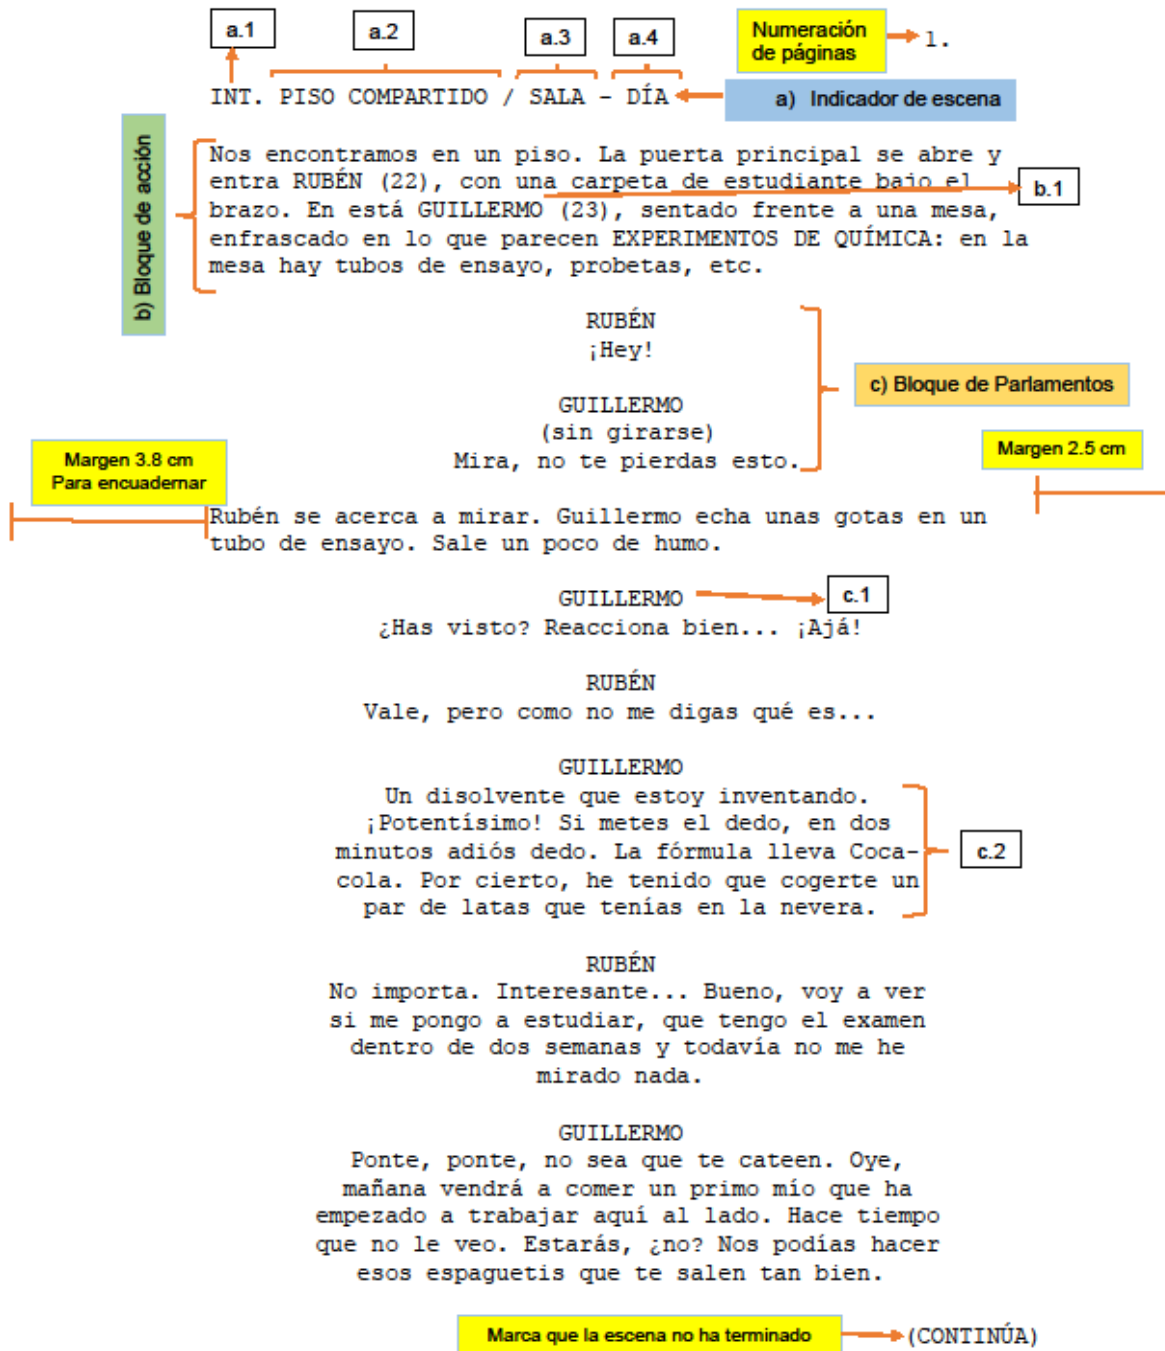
a.1 a.2 a.3 a.4

Numeración de páginas

1.

INT. PISO COMPARTIDO / SALA - DÍA

a) Indicador de escena

b) Bloque de acción

Nos encontramos en un piso. La puerta principal se abre y entra RUBÉN (22), con una carpeta de estudiante bajo el brazo. En está GUILLERMO (23), sentado frente a una mesa, enfrascado en lo que parecen EXPERIMENTOS DE QUÍMICA: en la mesa hay tubos de ensayo, probetas, etc.

b.1

RUBÉN
¡Hey!

GUILLERMO
(sin girarse)
Mira, no te pierdas esto.

c) Bloque de Parlamentos

Margen 3.8 cm
Para encuadernar

Margen 2.5 cm

Rubén se acerca a mirar. Guillermo echa unas gotas en un tubo de ensayo. Sale un poco de humo.

GUILLERMO
¿Has visto? Reacciona bien... ¡Ajá!

c.1

RUBÉN
Vale, pero como no me digas qué es...

GUILLERMO
Un disolvente que estoy inventando. ¡Potentísimo! Si metes el dedo, en dos minutos adiós dedo. La fórmula lleva Cocacola. Por cierto, he tenido que cogerte un par de latas que tenías en la nevera.

c.2

RUBÉN
No importa. Interesante... Bueno, voy a ver si me pongo a estudiar, que tengo el examen dentro de dos semanas y todavía no me he mirado nada.

GUILLERMO
Ponte, ponte, no sea que te cateen. Oye, mañana vendrá a comer un primo mío que ha empezado a trabajar aquí al lado. Hace tiempo que no le veo. Estarás, ¿no? Nos podías hacer esos espaguetis que te salen tan bien.

Marca que la escena no ha terminado

(CONTINÚA)